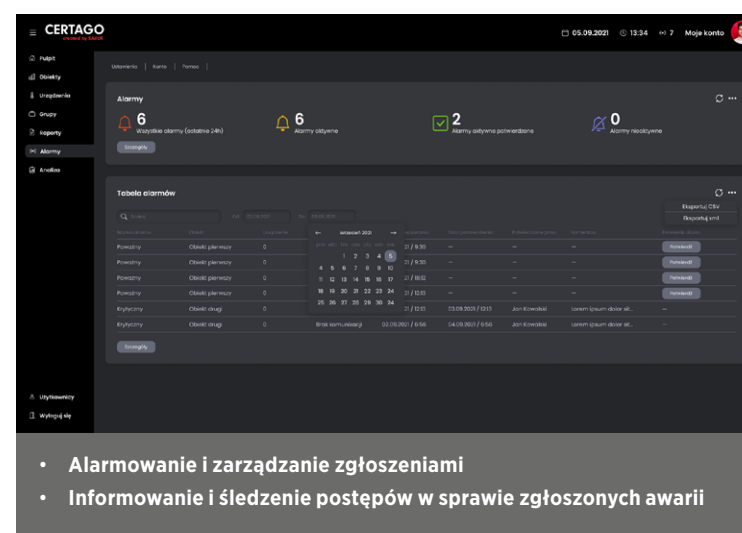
CERTAGO
created by SANAR

05.09.2021 13:34 7 Moje konto

Pulpit
Obiekty
Urządzenia
Grupy
Raporty
Alarmy
Analiza

Ustawienia | Konto | Pomoc |

Alarmy

6 Wszystkie alarmy (ostatnie 24h)
6 Alarmy aktywne
2 Alarmy aktywne potwierdzone
0 Alarmy nieaktywne

Szczegóły

Tabela alarmów

Eksportuj CSV
Eksportuj xml

wrzesień 2021

| | | | | | | | | |
|---|---|---|---|---|---|---|---|---|
| Poważny | Obiekt pierwszy | 0 | | 21 / 9:30 | — | — | — | Potwierdź |
| Poważny | Obiekt pierwszy | 0 | | 21 / 9:30 | — | — | — | Potwierdź |
| Poważny | Obiekt pierwszy | 0 | | 21 / 18:52 | — | — | — | Potwierdź |
| Poważny | Obiekt pierwszy | 0 | | 21 / 12:53 | — | — | — | Potwierdź |
| Krytyczny | Obiekt drugi | 0 | | 21 / 12:51 | 23.09.2021 / 12:13 | Jan Kowalski | Lorem ipsum dolor sit... | — |
| Krytyczny | Obiekt drugi | 0 | Brak komunikacji | 02.09.2021 / 6:56 | 24.09.2021 / 6:56 | Jan Kowalski | Lorem ipsum dolor sit... | — |

Szczegóły

Użytkownicy
Wyloguj się

• Alarmowanie i zarządzanie zgłoszeniami
• Informowanie i śledzenie postępów w sprawie zgłoszonych awarii